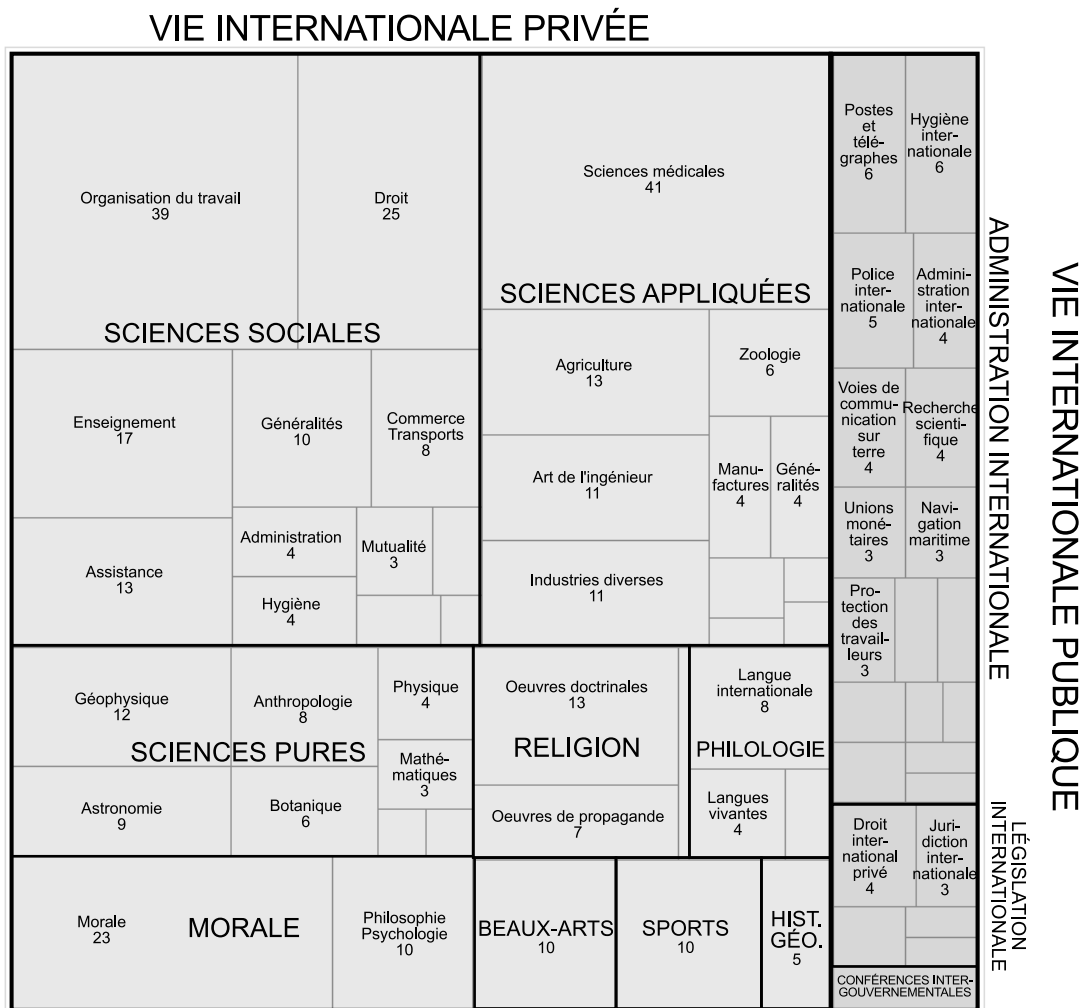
VIE INTERNATIONALE PRIVÉE

Organisation du travail
39

Droit
25

SCIENCES SOCIALES

Enseignement
17

Généralités
10

Commerce
Transports
8

Administration
4

Mutualité
3

Assistance
13

Hygiène
4

Sciences médicales
41

SCIENCES APPLIQUÉES

Agriculture
13

Zoologie
6

Art de l'ingénieur
11

Manufactures
4

Généralités
4

Industries diverses
11

Géophysique
12

Anthropologie
8

Physique
4

SCIENCES PURES

Mathématiques
3

Astronomie
9

Botanique
6

Oeuvres doctrinales
13

RELIGION

Oeuvres de propagande
7

Langue internationale
8

PHILOLOGIE

Langues vivantes
4

Morale
23

MORALE

Philosophie
Psychologie
10

BEAUX-ARTS
10

SPORTS
10

HIST.
GÉO.
5

Postes et télégraphes
6

Hygiène internationale
6

Police internationale
5

Administration internationale
4

Voies de communication sur terre
4

Recherche scientifique
4

Unions monétaires
3

Navigation maritime
3

Protection des travailleurs
3

ADMINISTRATION INTERNATIONALE

Droit international privé
4

Juridiction internationale
3

LÉGISLATION INTERNATIONALE

CONFÉRENCES INTERGOUVERNEMENTALES

VIE INTERNATIONALE PUBLIQUE